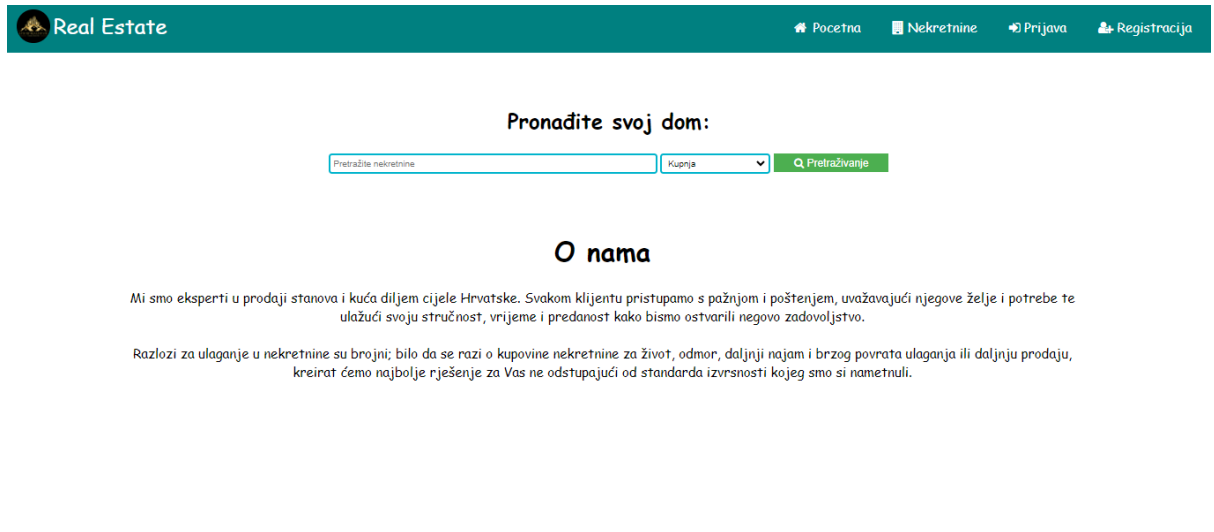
Real Estate

Pocetna Nekretnine Prijava Registracija

Pronađite svoj dom:

Pretražite nekretnine | Kupnja | Pretraživanje

O nama

Mi smo eksperti u prodaji stanova i kuća diljem cijele Hrvatske. Svakom klijentu pristupamo s pažnjom i poštenjem, uvažavajući njegove želje i potrebe te ulažući svoju stručnost, vrijeme i predanost kako bismo ostvarili negovo zadovoljstvo.

Razlozi za ulaganje u nekretnine su brojni; bilo da se razi o kupovine nekretnine za život, odmor, daljnji najam i brzog povrata ulaganja ili daljnju prodaju, kreirat ćemo najbolje rješenje za Vas ne odstupajući od standarda izvrsnosti kojeg smo si nametnuli.